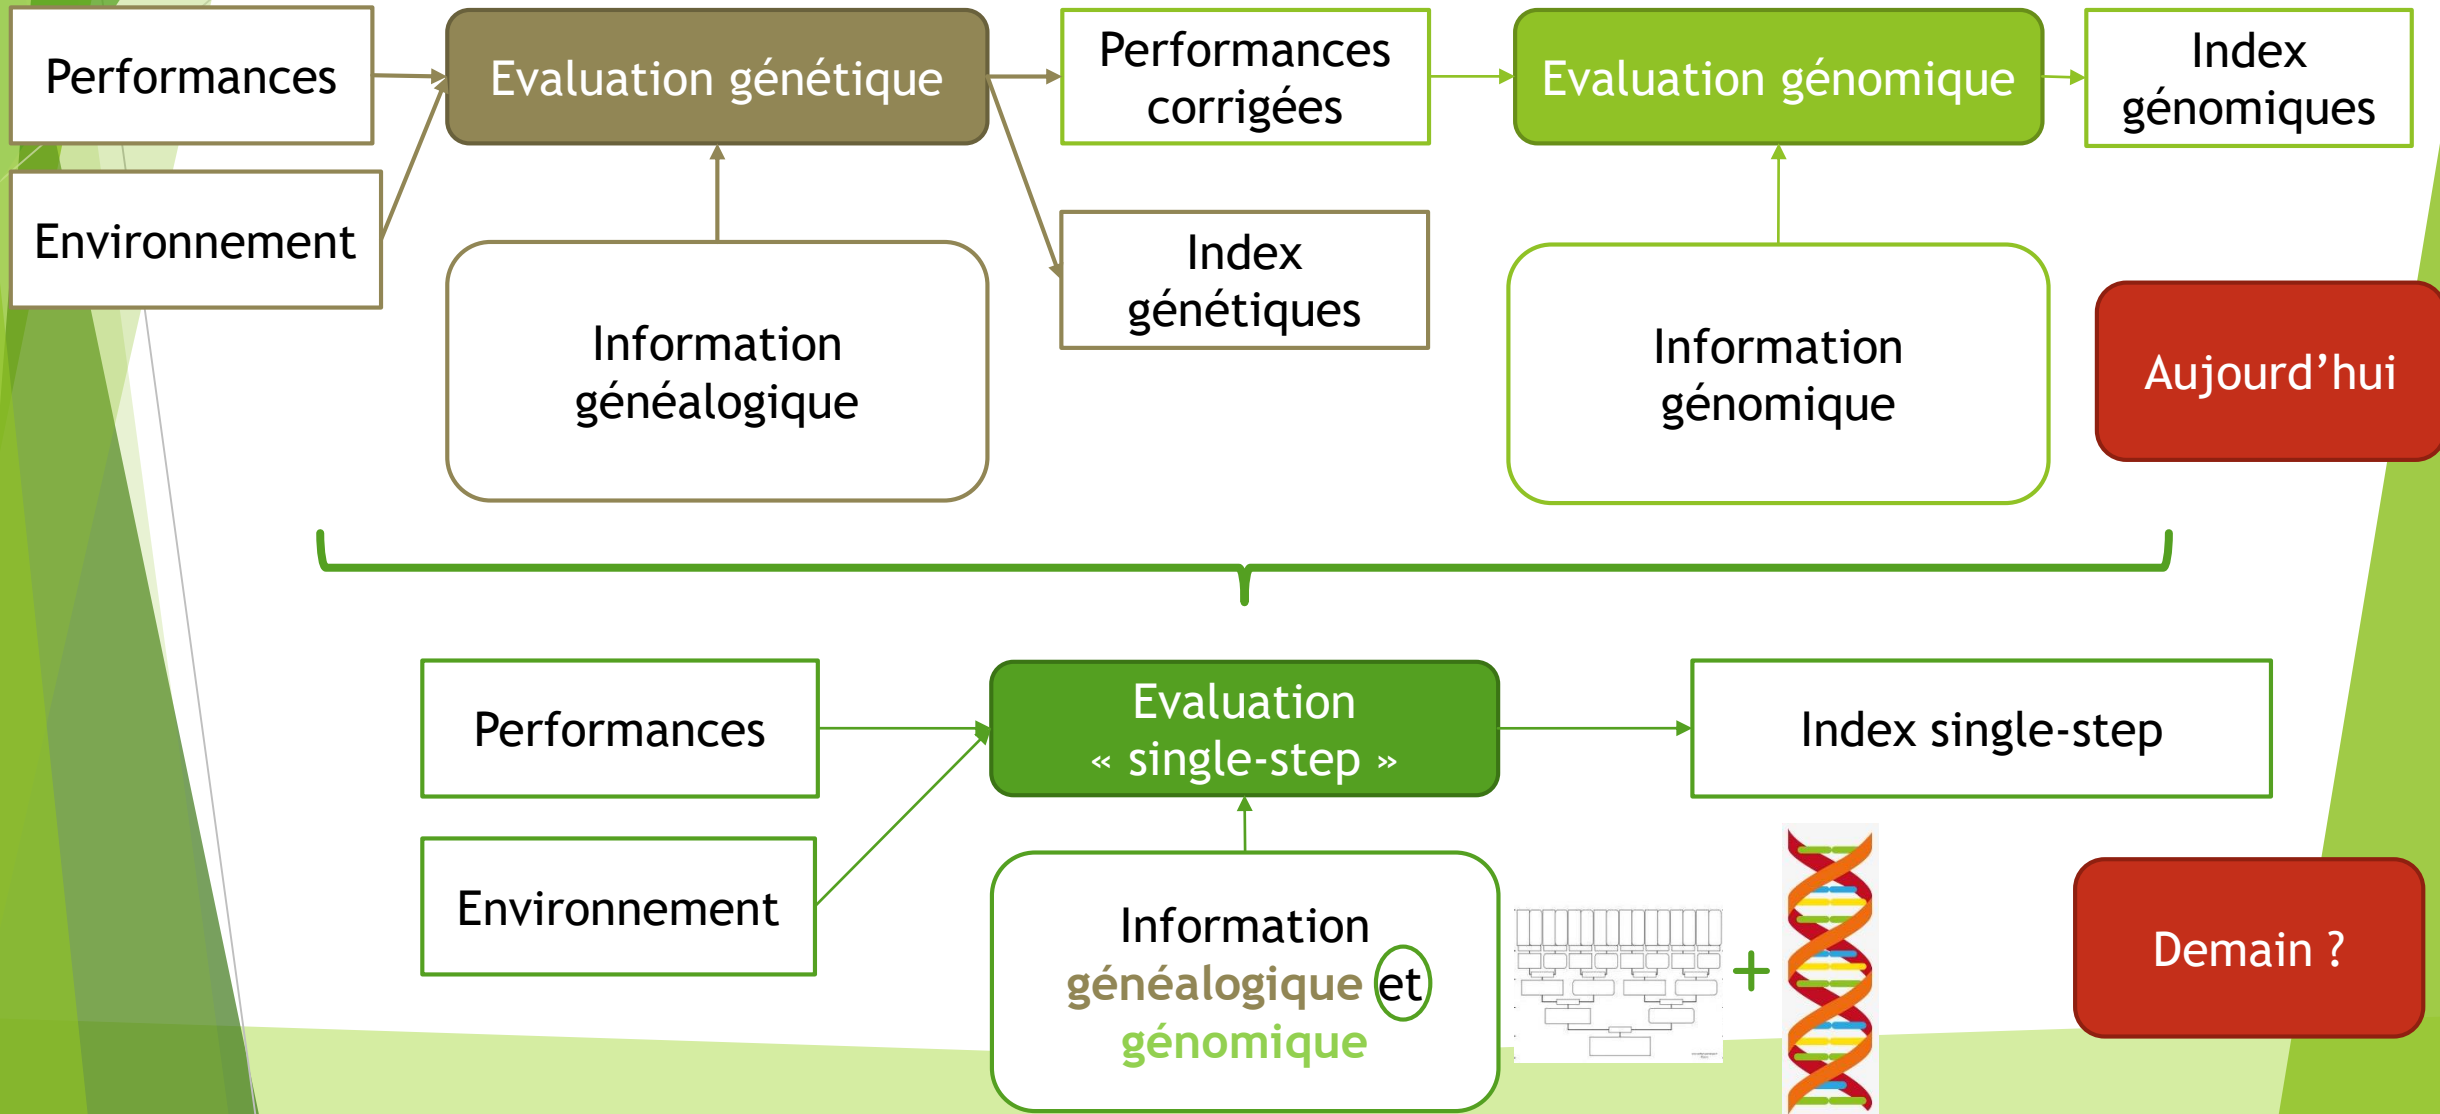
Performances

Environnement

Evaluation génétique

Information généalogique

Performances corrigées

Index génétiques

Evaluation génomique

Information génomique

Index génomiques

Aujourd’hui

Performances

Environnement

Evaluation « single-step »

Information généalogique et génomique

+

Index single-step

Demain ?